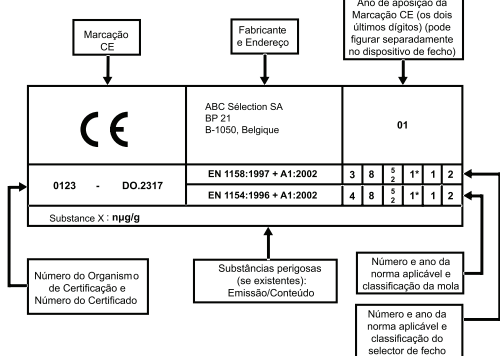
Marcação CE

Fabricante e Endereço

Ano de aposição da Marcação CE (os dois últimos dígitos) (pode figurar separadamente no dispositivo de fecho)

CE

ABC Sélection SA
BP 21
B-1050, Belgique

01

0123 - DO.2317

EN 1158:1997 + A1:2002 | 3 | 8 | $\frac{5}{2}$ | 1* | 1 | 2

EN 1154:1996 + A1:2002 | 4 | 8 | $\frac{5}{2}$ | 1* | 1 | 2

Substance X : nμg/g

Número do Organismo de Certificação e Número do Certificado

Substâncias perigosas (se existentes): Emissão/Conteúdo

Número e ano da norma aplicável e classificação da mola

Número e ano da norma aplicável e classificação do selector de fecho